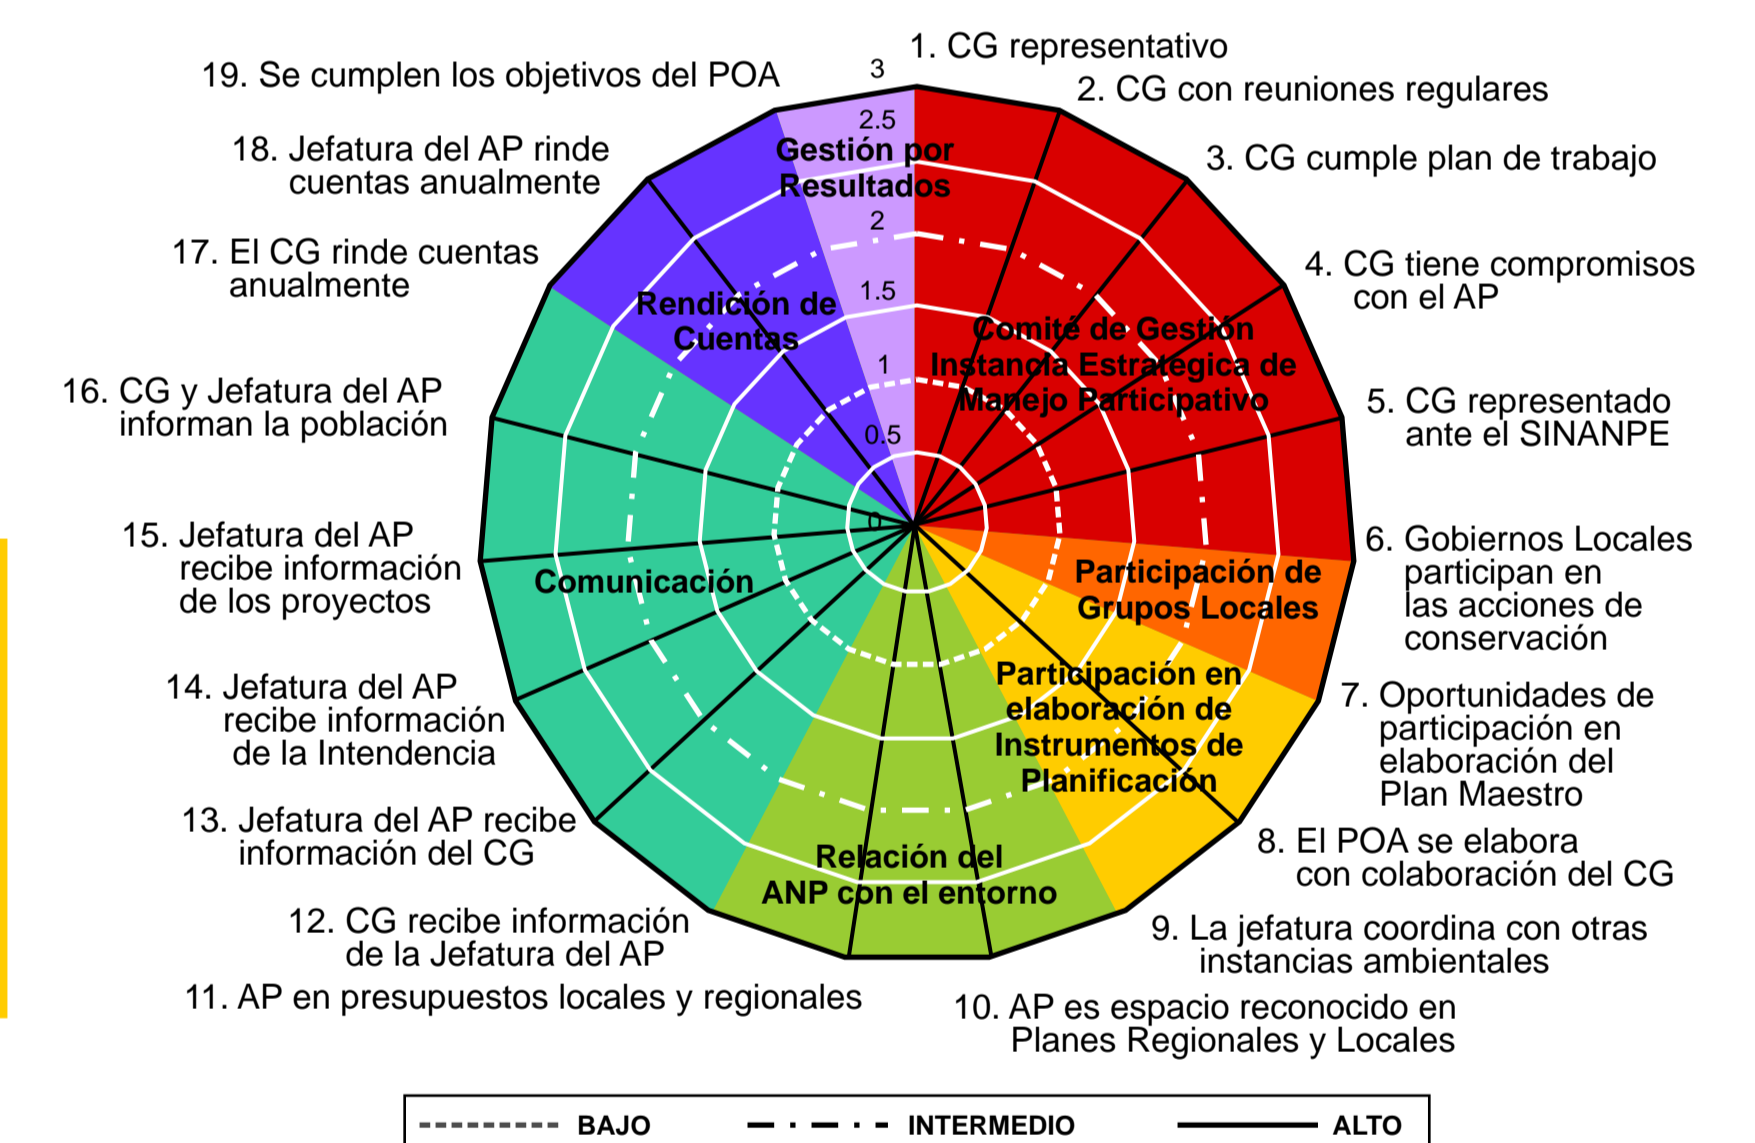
1. CG representativo
2. CG con reuniones regulares
3. CG cumple plan de trabajo
4. CG tiene compromisos con el AP
5. CG representado ante el SINANPE
6. Gobiernos Locales participan en las acciones de conservación
7. Oportunidades de participación en elaboración del Plan Maestro
8. El POA se elabora con colaboración del CG
9. La jefatura coordina con otras instancias ambientales
10. AP es espacio reconocido en Planes Regionales y Locales
11. AP en presupuestos locales y regionales
12. CG recibe información de la Jefatura del AP
13. Jefatura del AP recibe información del CG
14. Jefatura del AP recibe información de la Intendencia
15. Jefatura del AP recibe información de los proyectos
16. CG y Jefatura del AP informan la población
17. El CG rinde cuentas anualmente
18. Jefatura del AP rinde cuentas anualmente
19. Se cumplen los objetivos del POA

3
2.5
2
1.5
1
0.5
0

Gestión por Resultados
Rendición de Cuentas
Comité de Gestión Instancia Estratégica de Manejo Participativo
Participación de Grupos Locales
Participación en elaboración de Instrumentos de Planificación
Relación del ANP con el entorno
Comunicación

BAJO
INTERMEDIO
ALTO